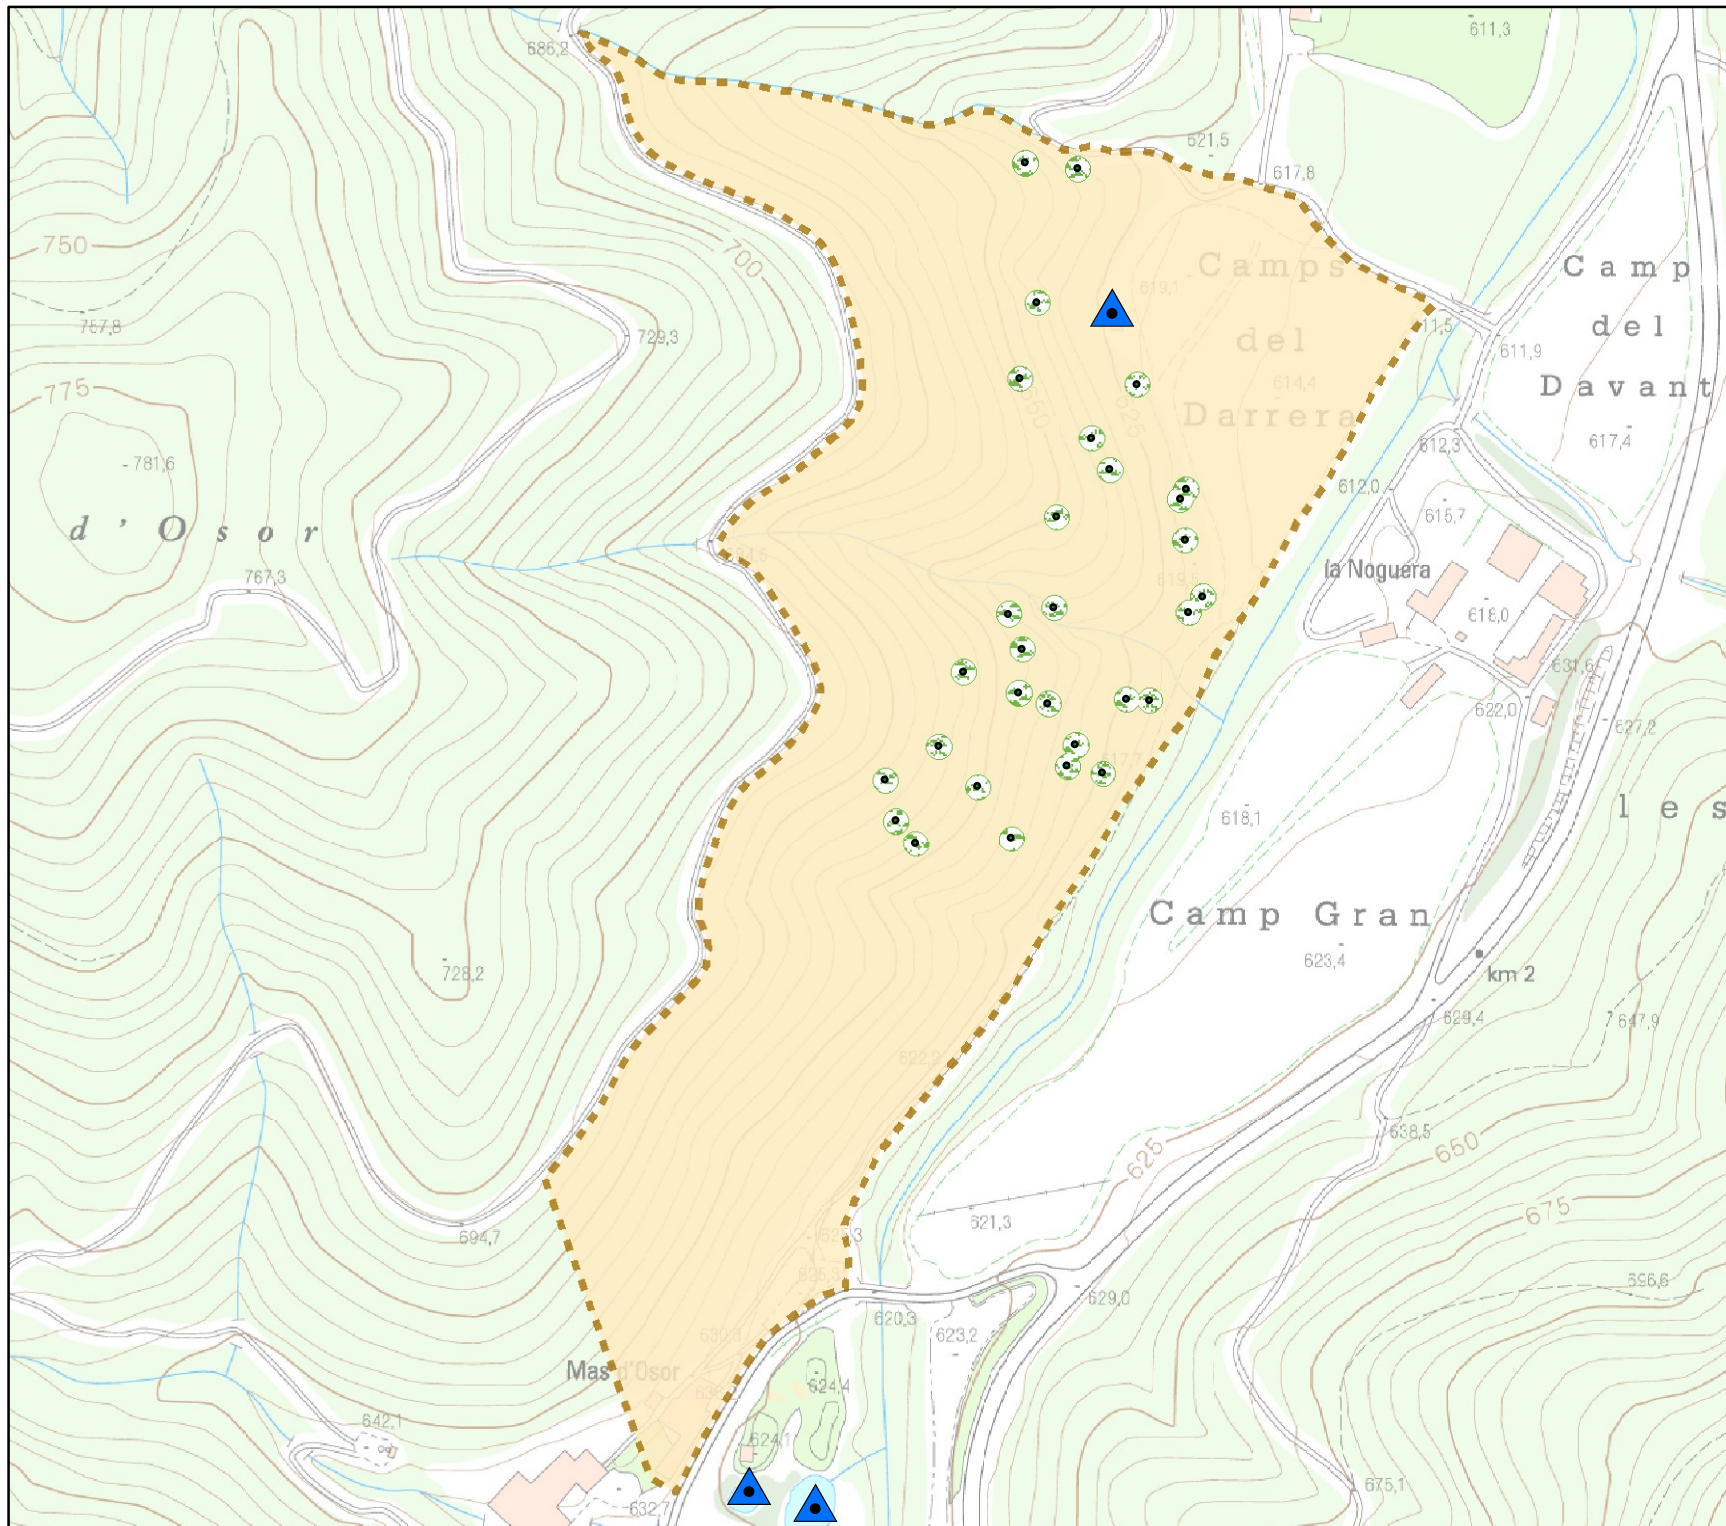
611,3
686,2
521,5
617,8
750
700
Camps
del
Darrera
619,1
614,4
650
625
Camp
del
Davant
757,8
729,3
611,5
611,9
775
612,3
617,4
781,6
612,0
615,7
d'Osor
767,3
la Noguera
618,0
631,6
622,0
627,2
les
618,1
Camp Gran
623,4
728,2
km 2
629,4
647,9
638,5
650
625
675
694,7
621,3
629,0
596,6
620,3
623,2
Mas d'Osor
624,4
642,1
624,1
675,1
632,7